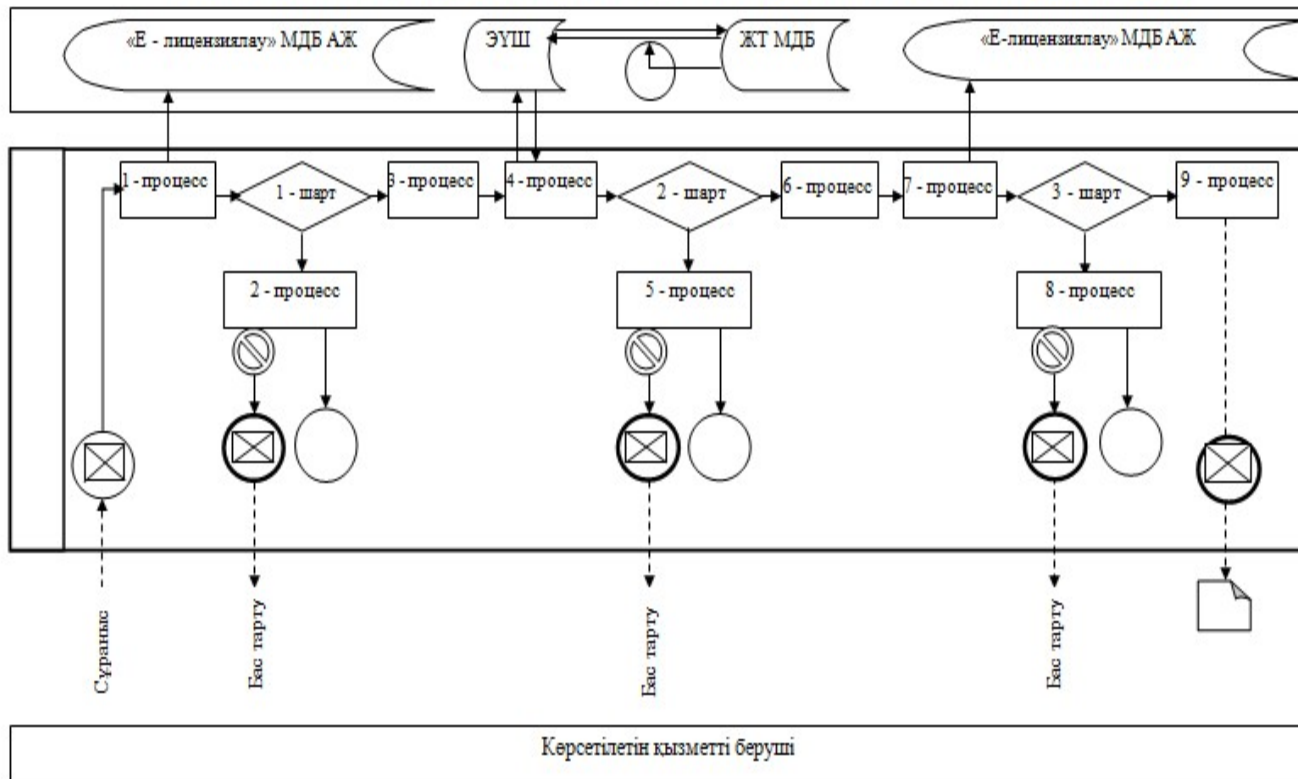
«Е - лицензиялау» МДБ АЖ

ЭҮШ

ЖТ МДБ

«Е-лицензиялау» МДБ АЖ

1 - процесс

1 - шарт

3 - процесс

4 - процесс

2 - шарт

6 - процесс

7 - процесс

3 - шарт

9 - процесс

2 - процесс

5 - процесс

8 - процесс

Сұраныс

Бас тарту

Бас тарту

Бас тарту

Көрсетілетін қызметті беруші